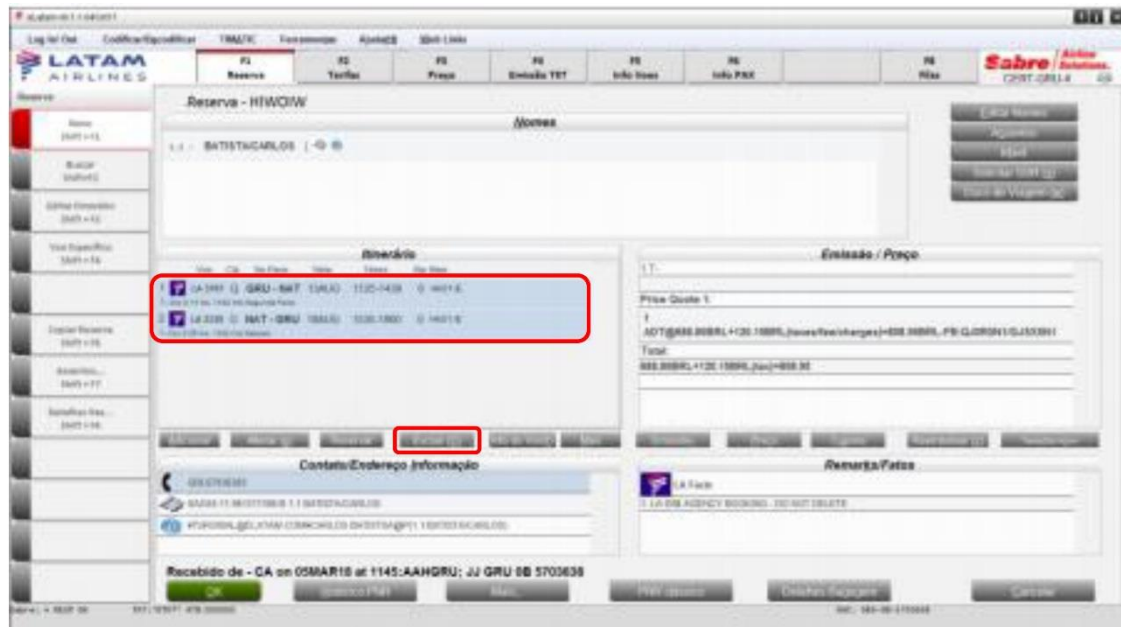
Log In/ Out  Codificar/Decodificar  TRAFIC  Ferramentas  Ajuda  Web Links

LATAM AIRLINES

F1 Reserva  F2 Tarifas  F3 Preço  F4 Emissão TKT  F5 Info Voos  F6 Info PAX  F8 Filas

Sabre Airline Solutions

Reserva

Reserva - HIWOIW

Nomes

1.1 BATISTA/CARLOS

Itinerário

1 LA 3991 Q GRU - NAT
2 LA 3330 Q NAT - GRU

Emissão / Preço

Price Quote 1

ADT@888.88BRL+120.15BRL(taxes/fee/charges)=888.88BRL-PB:Q.GRGN1/Q.I5X8N1

Total

888.88BRL+120.15BRL(tax)=958.95

Excluir

Contato/Endereço Informação

Remarks/Fatos

LA Facts

Recebido de - CA on 05MAR18 at 1145:AAHGRU; JJ GRU 8B 5703636

OK

Cancelar